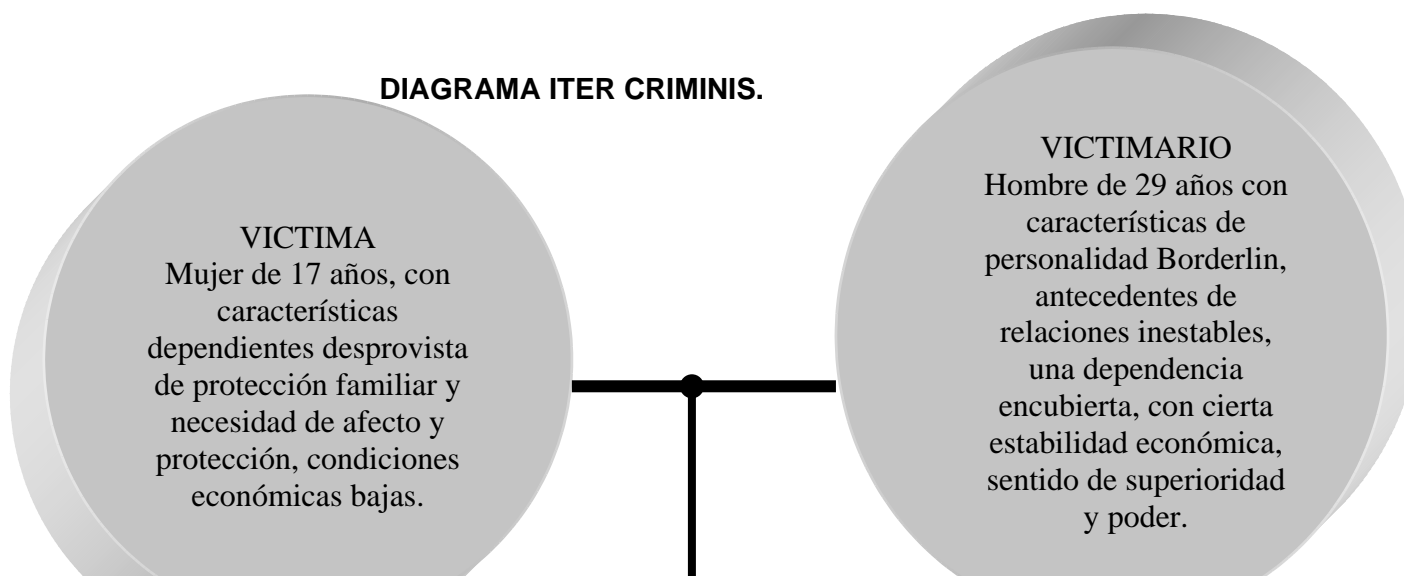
DIAGRAMA ITER CRIMINIS.

VICTIMA
Mujer de 17 años, con características dependientes desprovista de protección familiar y necesidad de afecto y protección, condiciones económicas bajas.

VICTIMARIO
Hombre de 29 años con características de personalidad Borderlin, antecedentes de relaciones inestables, una dependencia encubierta, con cierta estabilidad económica, sentido de superioridad y poder.